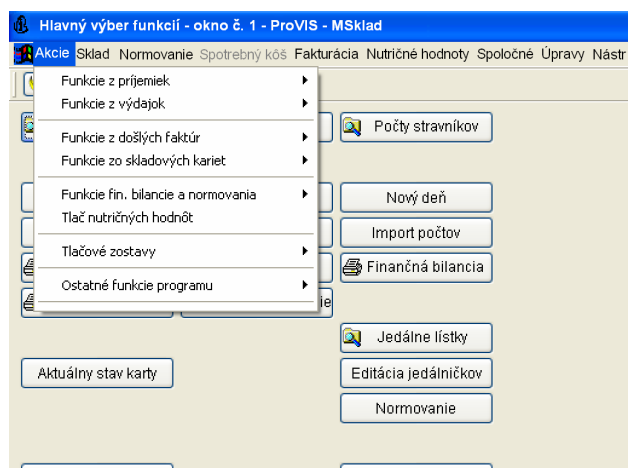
Hlavný výber funkcií - okno č. 1 - ProVIS - MSklad

Akcie Sklad Normovanie Spotrebný kôš Fakturácia Nutričné hodnoty Spoločné Úpravy Nástr

Funkcie z príjemiek
Funkcie z výdajok
Funkcie z došlých faktúr
Funkcie zo skladových kariet
Funkcie fin. bilancie a normovania
Tlač nutričných hodnôt
Tlačové zostavy
Ostatné funkcie programu

Počty stravníkov
Nový deň
Import počtov
Finančná bilancia
ie
Jedálne lístky
Aktuálny stav karty
Editácia jedálničkov
Normovanie